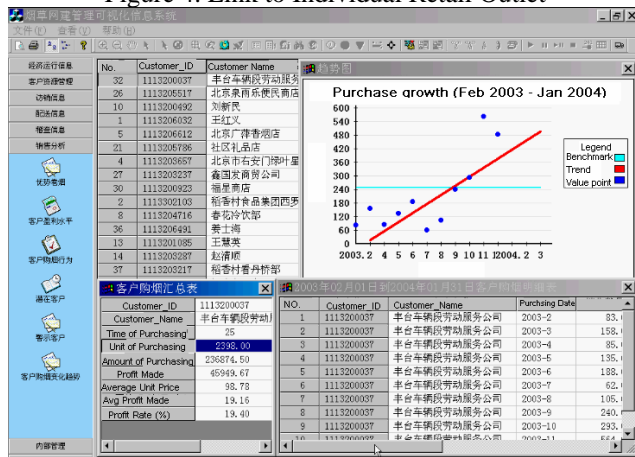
Figure 4. Link to Individual Retail Outlet

烟草网络管理可视化信息系统
文件(F) 查看(V) 帮助(H)

经营运行信息
客户信息管理
访销信息
配送信息
稽查信息
销售分析
优势卷烟
客户盈利水平
客户购烟行为
潜在客户
零售客户
客户购烟变化趋势
内部管理

| No. | Customer_ID | Customer Name |
|---|---|---|
| 32 | 1113200037 | 丰台车辆段劳动服务 |
| 26 | 1113205517 | 北京东西乐便民商店 |
| 10 | 1113200492 | 刘新民 |
| 1 | 1113206032 | 王红义 |
| 5 | 1113206612 | 北京广祥香烟店 |
| 21 | 1113205786 | 社区礼品店 |
| 4 | 1113203657 | 北京市右安门综叶星 |
| 27 | 1113203237 | 鑫国发商贸公司 |
| 30 | 1113200923 | 福星商店 |
| 2 | 1113302103 | 稻香村食品集团西罗 |
| 8 | 1113204716 | 香花冷饮部 |
| 36 | 1113206491 | 姜士海 |
| 13 | 1113201085 | 王慧英 |
| 14 | 1113203287 | 赵清顺 |
| 37 | 1113203217 | 稻香村看丹桥部 |

趋势图
Purchase growth (Feb 2003 - Jan 2004)
600
540
480
420
360
300
240
180
120
60
0
2003. 2 3 4 5 6 7 8 9 10 11 12 2004. 2 3
Legend
Benchmark
Trend
Value point

客户购烟汇总表
| Customer_ID | 1113200037 |
|---|---|
| Customer_Name | 丰台车辆段劳动 |
| Time of Purchasing | 25 |
| Unit of Purchasing | 2398.00 |
| Amount of Purchasing | 236874.50 |
| Profit Made | 45949.67 |
| Average Unit Price | 98.78 |
| Avg Profit Made | 19.16 |
| Profit Rate (%) | 19.40 |

2003年02月01日到2004年01月31日客户购烟明细

| NO. | Customer_ID | Customer_Name | Purchsing Date |  |
|---|---|---|---|---|
| 1 | 1113200037 | 丰台车辆段劳动服务公司 | 2003-2 | 83. |
| 2 | 1113200037 | 丰台车辆段劳动服务公司 | 2003-3 | 158. |
| 3 | 1113200037 | 丰台车辆段劳动服务公司 | 2003-4 | 85. |
| 4 | 1113200037 | 丰台车辆段劳动服务公司 | 2003-5 | 135. |
| 5 | 1113200037 | 丰台车辆段劳动服务公司 | 2003-6 | 188. |
| 6 | 1113200037 | 丰台车辆段劳动服务公司 | 2003-7 | 62. |
| 7 | 1113200037 | 丰台车辆段劳动服务公司 | 2003-8 | 105. |
| 8 | 1113200037 | 丰台车辆段劳动服务公司 | 2003-9 | 240. |
| 9 | 1113200037 | 丰台车辆段劳动服务公司 | 2003-10 | 293. |
| 10 | 1113200037 | 丰台车辆段劳动服务公司 | 2003-11 | 554. |